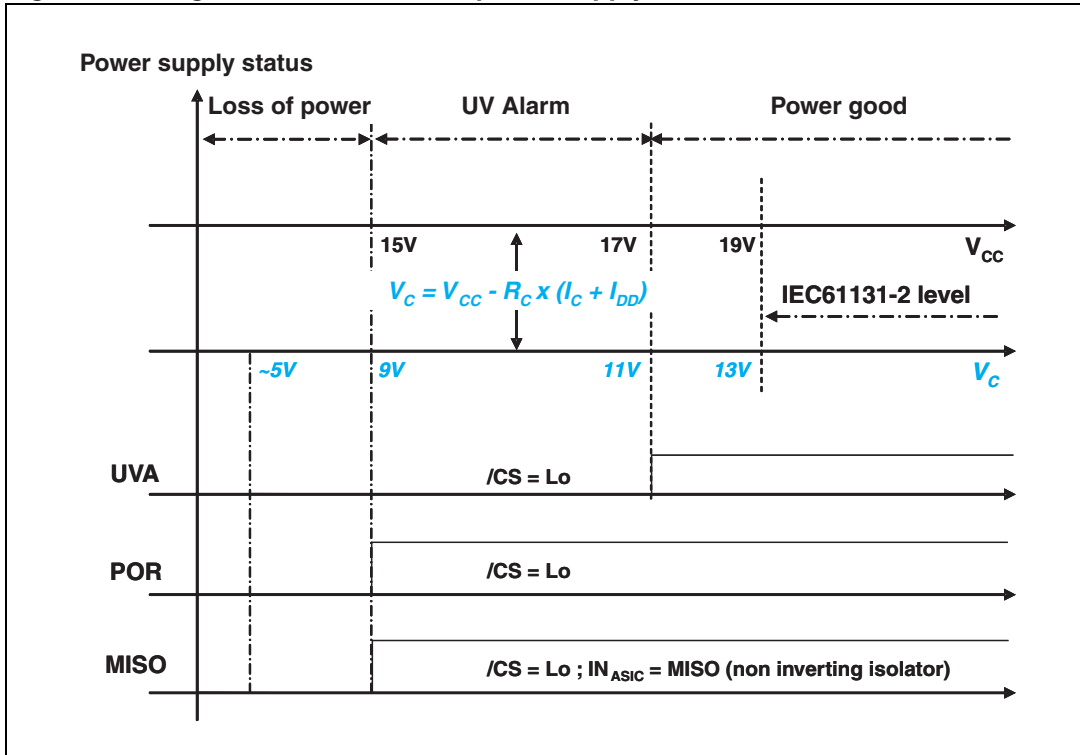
Power supply status

Loss of power

UV Alarm

Power good

15V

17V

19V

$V_{CC}$

$V_C = V_{CC} - R_C \times (I_C + I_{DD})$

IEC61131-2 level

~5V

9V

11V

13V

$V_C$

UVA

/CS = Lo

POR

/CS = Lo

MISO

/CS = Lo ; $IN_{ASIC}$ = MISO (non inverting isolator)